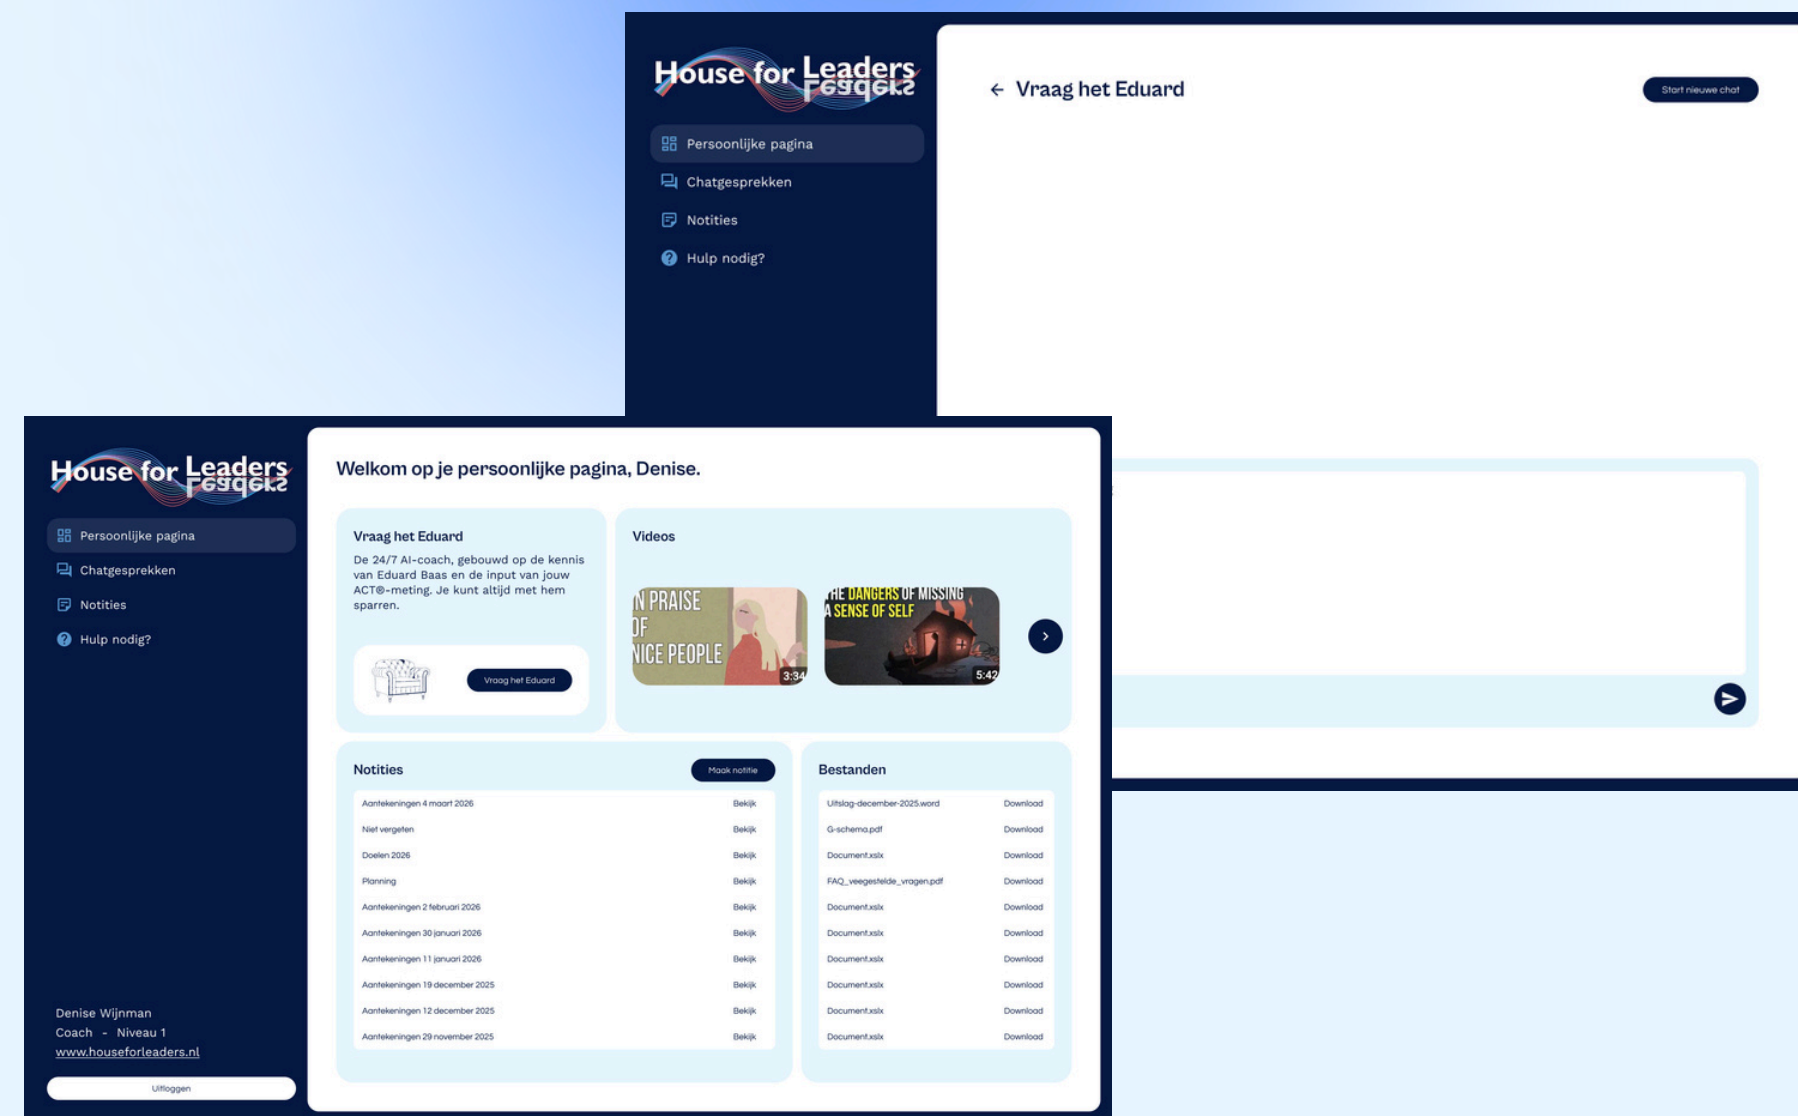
House for Leaders

Persoonlijke pagina

Chatgesprekken

Notities

Hulp nodig?

← Vraag het Eduard

Start nieuwe chat

House for Leaders

Persoonlijke pagina

Chatgesprekken

Notities

Hulp nodig?

Denise Wijnman
Coach - Niveau 1
www.houseforleaders.nl

Uitloggen

Welkom op je persoonlijke pagina, Denise.

Vraag het Eduard

De 24/7 AI-coach, gebouwd op de kennis van Eduard Baas en de input van jouw ACT®-meting. Je kunt altijd met hem sparren.

Vraag het Eduard

Videos

N PRAISE OF NICE PEOPLE 3:34

THE DANGERS OF MISSING A SENSE OF SELF 5:42

Notities

Maak notitie

| | |
|---|---|
| Aantekeningen 4 maart 2026 | Bekijk |
| Niet vergeten | Bekijk |
| Doelen 2026 | Bekijk |
| Planning | Bekijk |
| Aantekeningen 2 februari 2026 | Bekijk |
| Aantekeningen 30 januari 2026 | Bekijk |
| Aantekeningen 11 januari 2026 | Bekijk |
| Aantekeningen 19 december 2025 | Bekijk |
| Aantekeningen 12 december 2025 | Bekijk |
| Aantekeningen 29 november 2025 | Bekijk |

Bestanden

| | |
|---|---|
| Uitslag-december-2025.word | Download |
| G-schema.pdf | Download |
| Document.xslx | Download |
| FAQ_veegestelde_vragen.pdf | Download |
| Document.xslx | Download |
| Document.xslx | Download |
| Document.xslx | Download |
| Document.xslx | Download |
| Document.xslx | Download |
| Document.xslx | Download |